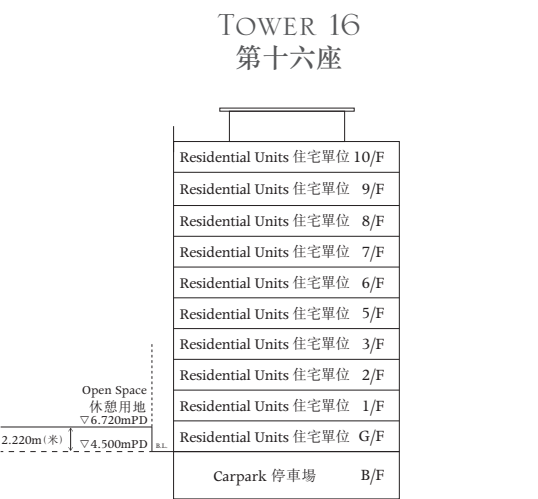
TOWER 16
第十六座

Residential Units 住宅單位 10/F
Residential Units 住宅單位 9/F
Residential Units 住宅單位 8/F
Residential Units 住宅單位 7/F
Residential Units 住宅單位 6/F
Residential Units 住宅單位 5/F
Residential Units 住宅單位 3/F
Residential Units 住宅單位 2/F
Residential Units 住宅單位 1/F
Residential Units 住宅單位 G/F
Carpark 停車場 B/F

Open Space
休憩用地
▽6.720mPD
2.220m(米)
▽4.500mPD
B.L.